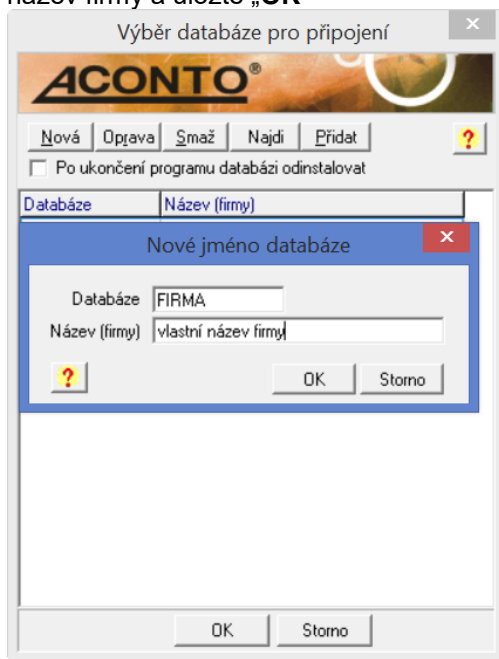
název firmy a uložte „OK"

Výběr databáze pro připojení

ACONTO®

Nová | Oprava | Smaž | Najdi | Přidat

?

Po ukončení programu databázi odinstalovat

| Databáze | Název (firmy) |
|---|---|

Nové jméno databáze

Databáze FIRMA

Název (firmy) vlastní název firmy

?

OK Storno

OK Storno